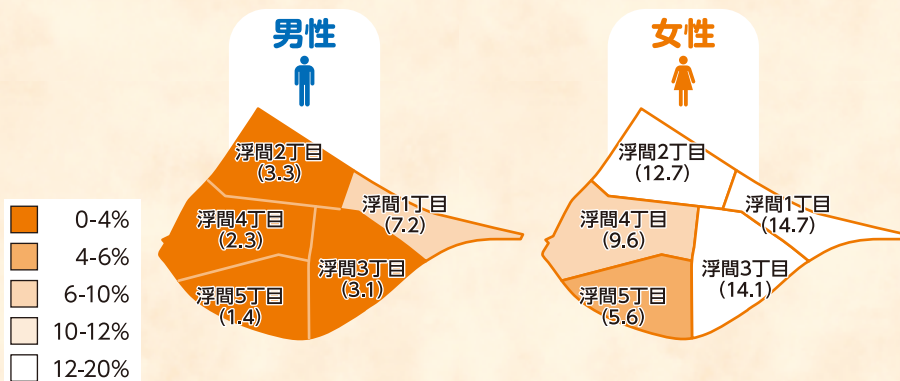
男性

浮間2丁目
(3.3)

浮間1丁目
(7.2)

浮間4丁目
(2.3)

浮間3丁目
(3.1)

浮間5丁目
(1.4)

女性

浮間2丁目
(12.7)

浮間1丁目
(14.7)

浮間4丁目
(9.6)

浮間3丁目
(14.1)

浮間5丁目
(5.6)

0-4%
4-6%
6-10%
10-12%
12-20%